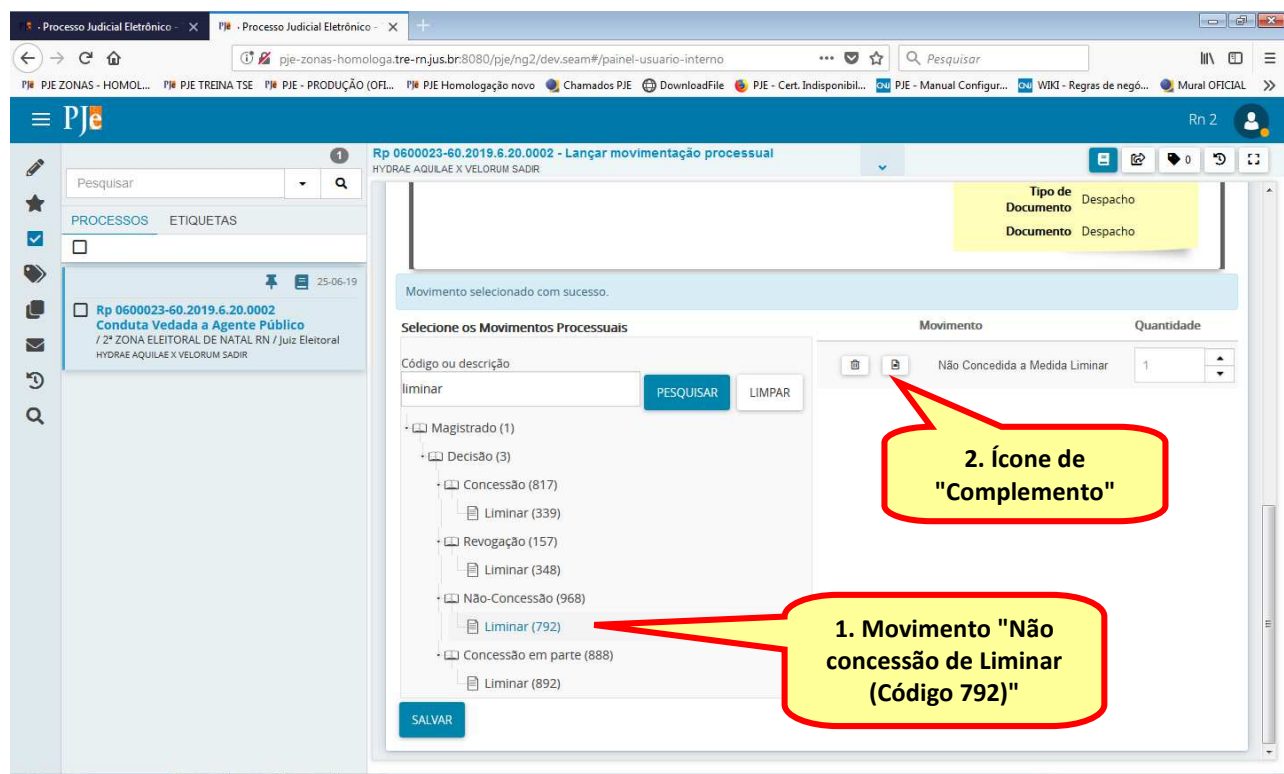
- Processo Judicial Eletrônico - ×
PJe - Processo Judicial Eletrônico - ×
+

pje-zonas-homologa.tre-rn.jus.br:8080/pje/ng2/dev.seam#/painel-usuario-interno
Pesquisar

PJE ZONAS - HOMOL... PJE TREINA TSE PJE - PRODUÇÃO (OFI... PJe Homologação novo Chamados PJE DownloadFile PJE - Cert. Indisponibil... PJE - Manual Configur... WIKI - Regras de negó... Mural OFICIAL

PJe
Rn 2

1
Pesquisar
PROCESSOS ETIQUETAS
25-06-19
Rp 0600023-60.2019.6.20.0002
Conduta Vedada a Agente Público
/ 2ª ZONA ELEITORAL DE NATAL RN / Juiz Eleitoral
HYDRAE AQUILAE X VELORUM SADIR

Rp 0600023-60.2019.6.20.0002 - Lançar movimentação processual
HYDRAE AQUILAE X VELORUM SADIR
0

Tipo de Documento Despacho
Documento Despacho

Movimento selecionado com sucesso.

Selecione os Movimentos Processuais
Código ou descrição
liminar
PESQUISAR LIMPAR

Magistrado (1)
Decisão (3)
Concessão (817)
Liminar (339)
Revogação (157)
Liminar (348)
Não-Concessão (968)
Liminar (792)
Concessão em parte (888)
Liminar (892)

SALVAR

Movimento Quantidade
Não Concedida a Medida Liminar 1

2. Ícone de "Complemento"

1. Movimento "Não concessão de Liminar (Código 792)"